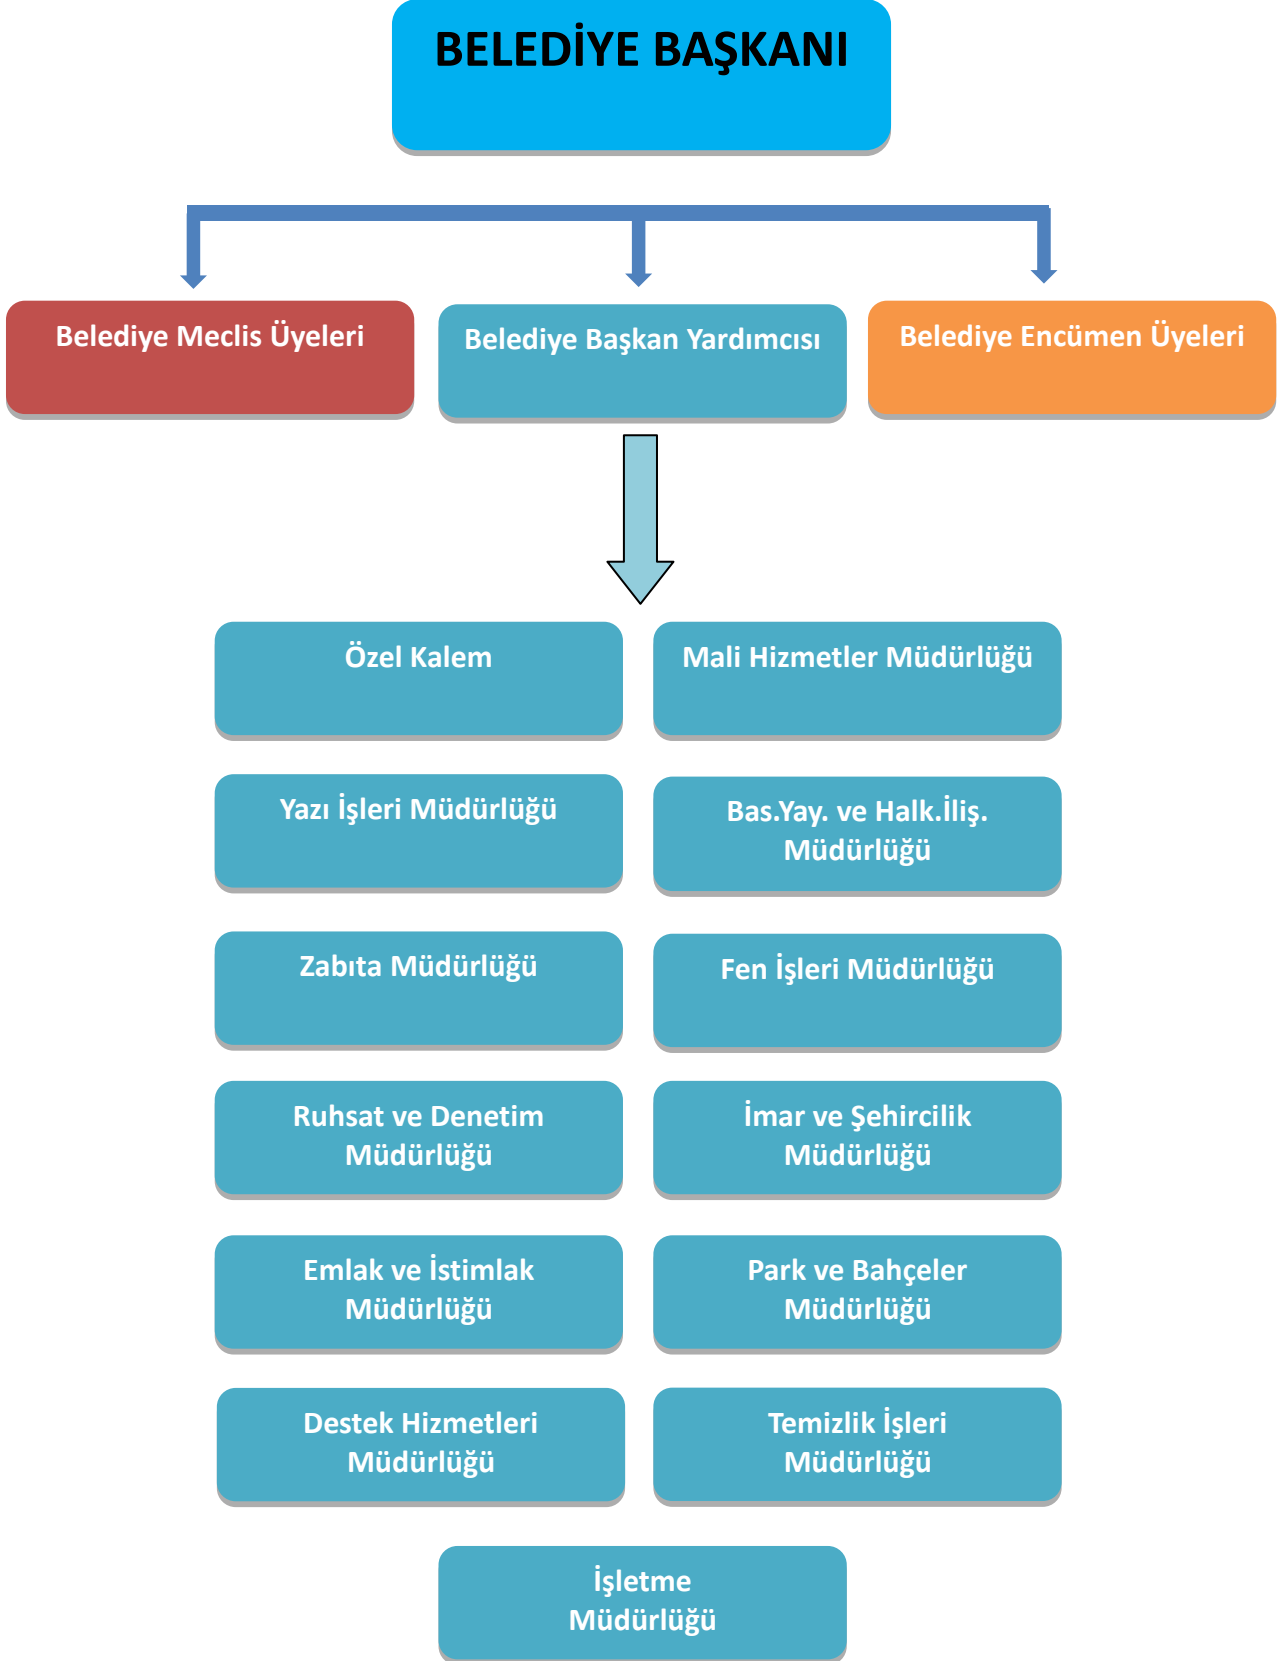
BELEDİYE BAŞKANI

Belediye Meclis Üyeleri

Belediye Başkan Yardımcısı

Belediye Encümen Üyeleri

Özel Kalem

Mali Hizmetler Müdürlüğü

Yazı İşleri Müdürlüğü

Bas.Yay. ve Halk.İliş. Müdürlüğü

Zabıta Müdürlüğü

Fen İşleri Müdürlüğü

Ruhsat ve Denetim Müdürlüğü

İmar ve Şehircilik Müdürlüğü

Emlak ve İstimlak Müdürlüğü

Park ve Bahçeler Müdürlüğü

Destek Hizmetleri Müdürlüğü

Temizlik İşleri Müdürlüğü

İşletme Müdürlüğü